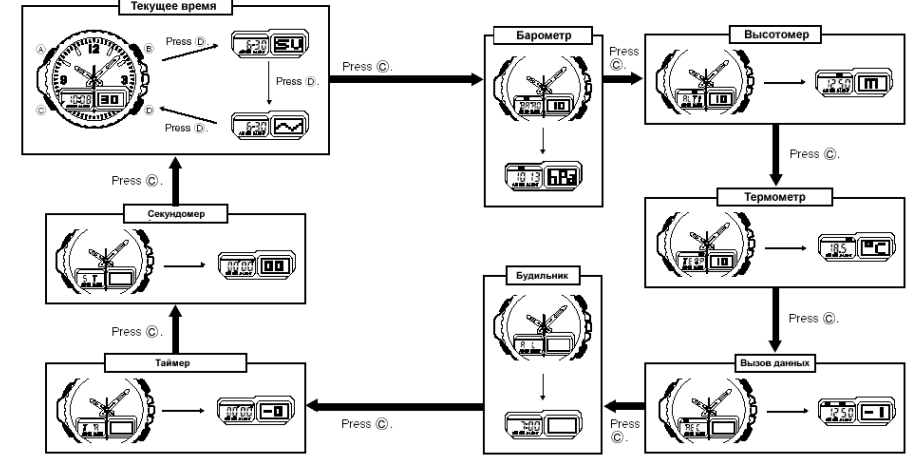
Текущее время

A B C D

12 9 3

10:08 30

Press D.

6:30 SU

Press D.

Press D.

6:30

Press C.

Барометр

Press C.

Высотомер

1013 hPa

m

Press C.

Термометр

18.5 °C

Press C.

Вызов данных

REC

12:50 -1

Press C.

Будильник

AL

Press C.

Таймер

TR

00:00 -0

Press C.

Секундомер

ST

00:00 00

Press C.